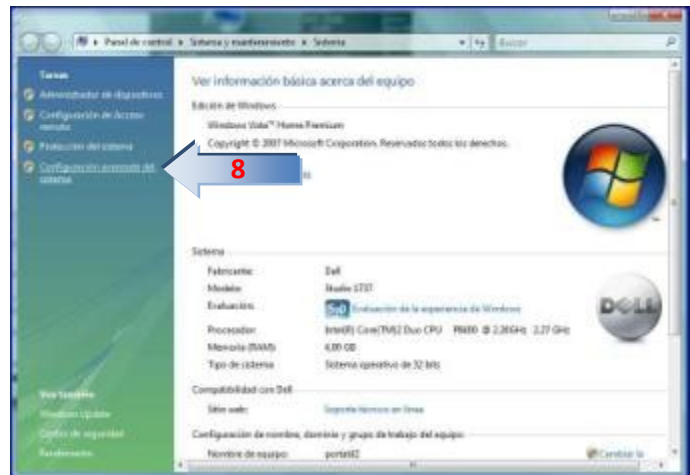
Panel de control ▸ Sistema y mantenimiento ▸ Sistema

Buscar

Tareas

Administrador de dispositivos

Configuración de Acceso remoto

Protección del sistema

Configuración avanzada del sistema

8

Ver información básica acerca del equipo

Edición de Windows

Windows Vista™ Home Premium

Copyright © 2007 Microsoft Corporation. Reservados todos los derechos.

Sistema

| Fabricante: | Dell |
|---|---|
| Modelo: | Studio 1737 |
| Evaluación: | 5,0 Evaluación de la experiencia en Windows |
| Procesador: | Intel(R) Core(TM)2 Duo CPU P8600 @ 2.26GHz 2.27 GHz |
| Memoria (RAM): | 4,00 GB |
| Tipo de sistema: | Sistema operativo de 32 bits |

Compatibilidad con Dell

Sitio web: Soporte técnico en línea

Configuración de nombre, dominio y grupo de trabajo del equipo

Nombre de equipo: portal02

Cambiar la

Vea también

Windows Update

Centro de seguridad

Rendimiento

DELL